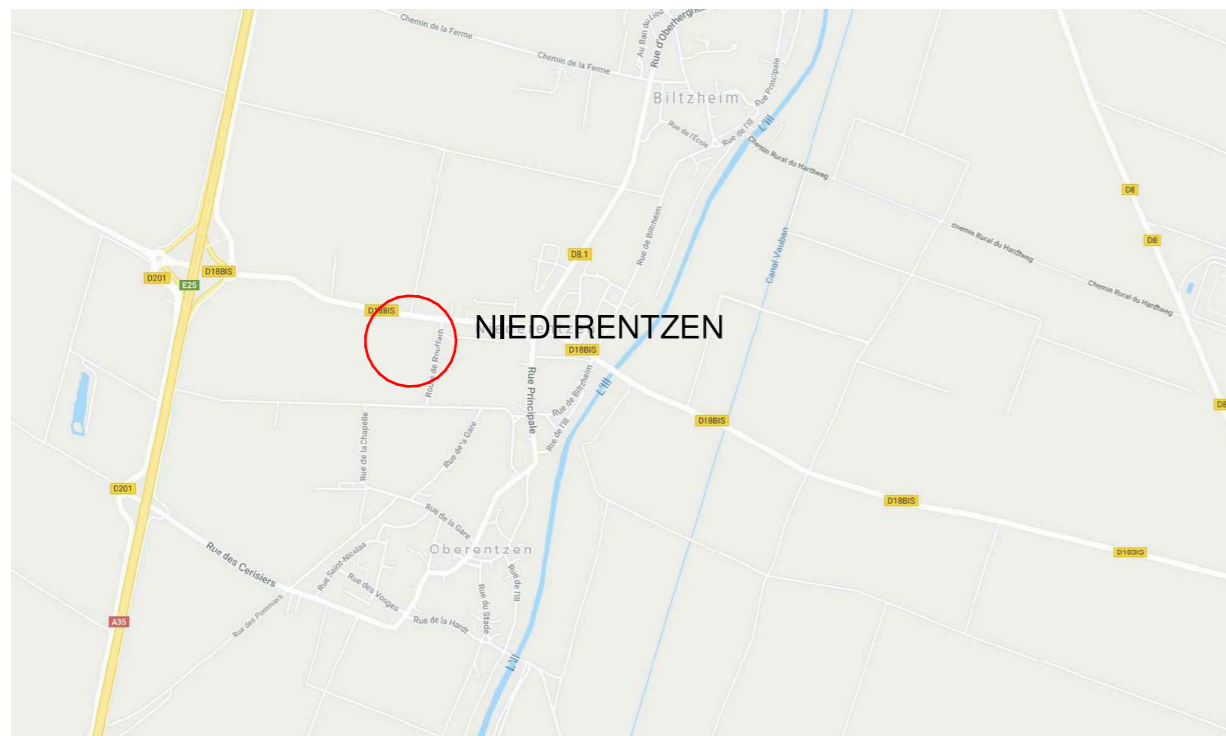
Chemin de la Ferme
Chemin de la Ferme
Au Ban du Lieu
Rue d'Oberhergheim
Biltzheim
Rue Principale
Rue de l'École
Rue de l'Ill
L'Ill
Chemin Rural du Hardtweg
D8
D8
Chemin Rural du Hardtweg
Chemin Rural du Hardtweg
D8.1
Rue de Biltzheim
Canal Vauban
D201
D18BIS
E25
D18BIS
NIEDERENTZEN
D18BIS
Route de Rouffach
Rue Principale
Rue de Biltzheim
Rue de l'Ill
L'Ill
D18BIS
D8
Rue de la Chapelle
Rue de la Gare
D201
D18BIS
Rue de la Gare
Oberentzen
Rue des Cerisiers
Rue Saint-Nicolas
Rue des Vosges
Rue de l'Ill
Rue du Stade
Rue des Pommiers
Rue de la Hardt
D18BIS
A35
L'Ill